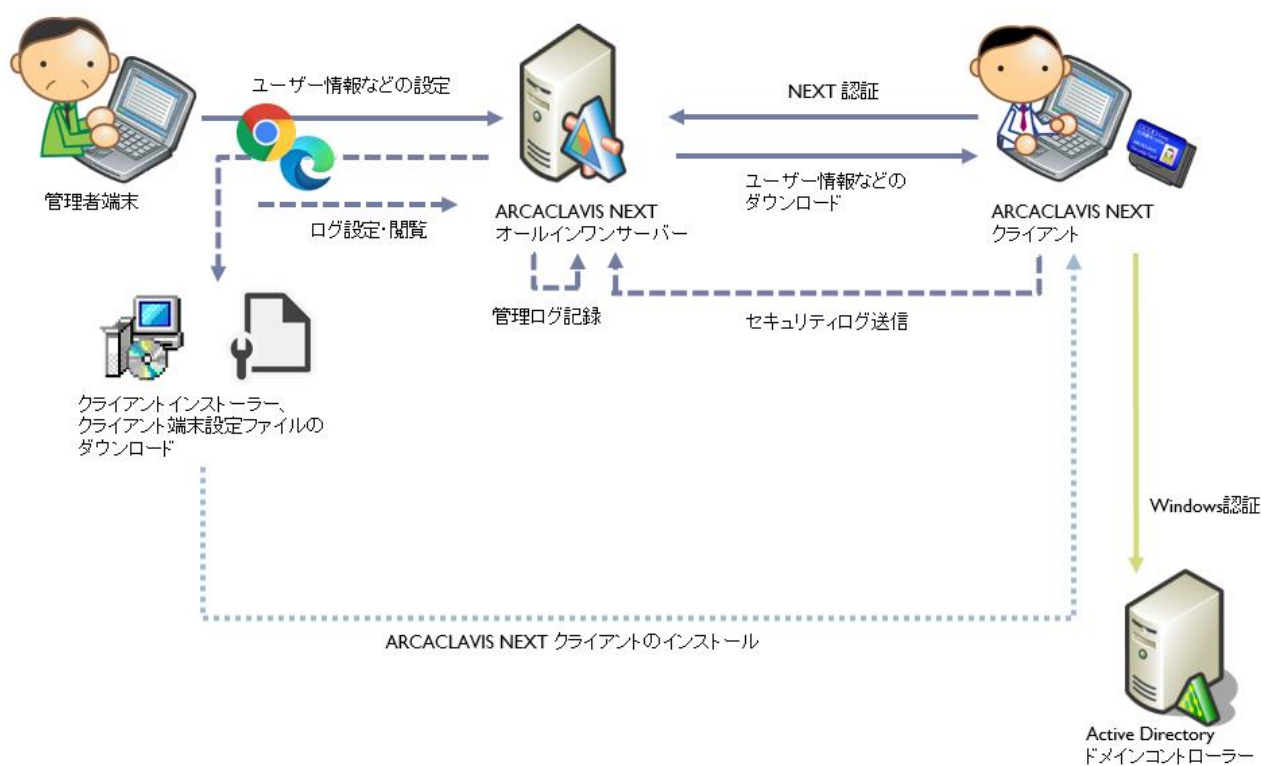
ユーザー情報などの設定

NEXT 認証

管理者端末

ユーザー情報などの
ダウンロード

ログ設定・閲覧

ARCACLAVIS NEXT
オールインワンサーバー

ARCACLAVIS NEXT
クライアント

管理ログ記録

セキュリティログ送信

クライアントインストーラー、
クライアント端末設定ファイルの
ダウンロード

Windows認証

ARCACLAVIS NEXT クライアントのインストール

Active Directory
ドメインコントローラー